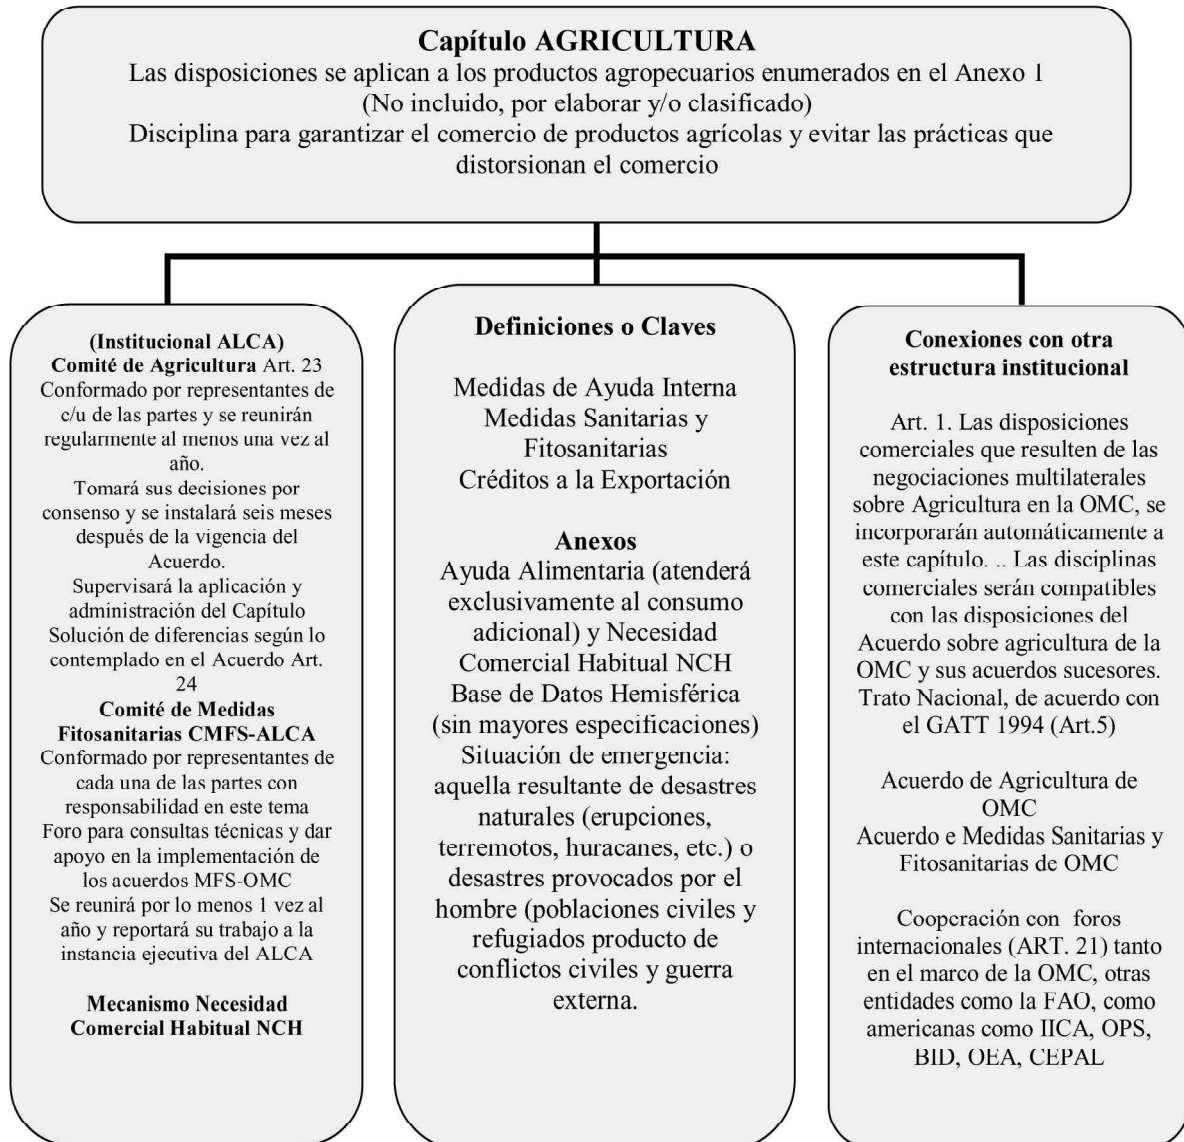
**Capítulo AGRICULTURA**
Las disposiciones se aplican a los productos agropecuarios enumerados en el Anexo 1 (No incluido, por elaborar y/o clasificado)
Disciplina para garantizar el comercio de productos agrícolas y evitar las prácticas que distorsionan el comercio

**(Institucional ALCA)**
**Comité de Agricultura** Art. 23
Conformado por representantes de c/u de las partes y se reunirán regularmente al menos una vez al año.
Tomará sus decisiones por consenso y se instalará seis meses después de la vigencia del Acuerdo.
Supervisará la aplicación y administración del Capítulo
Solución de diferencias según lo contemplado en el Acuerdo Art. 24
**Comité de Medidas Fitosanitarias CMFS-ALCA**
Conformado por representantes de cada una de las partes con responsabilidad en este tema
Foro para consultas técnicas y dar apoyo en la implementación de los acuerdos MFS-OMC
Se reunirá por lo menos 1 vez al año y reportará su trabajo a la instancia ejecutiva del ALCA

**Mecanismo Necesidad Comercial Habitual NCH**

**Definiciones o Claves**

Medidas de Ayuda Interna
Medidas Sanitarias y Fitosanitarias
Créditos a la Exportación

**Anexos**
Ayuda Alimentaria (atenderá exclusivamente al consumo adicional) y Necesidad Comercial Habitual NCH
Base de Datos Hemisférica (sin mayores especificaciones)
Situación de emergencia: aquella resultante de desastres naturales (erupciones, terremotos, huracanes, etc.) o desastres provocados por el hombre (poblaciones civiles y refugiados producto de conflictos civiles y guerra externa.

**Conexiones con otra estructura institucional**

Art. 1. Las disposiciones comerciales que resulten de las negociaciones multilaterales sobre Agricultura en la OMC, se incorporarán automáticamente a este capítulo. .. Las disciplinas comerciales serán compatibles con las disposiciones del Acuerdo sobre agricultura de la OMC y sus acuerdos sucesores.
Trato Nacional, de acuerdo con el GATT 1994 (Art.5)

Acuerdo de Agricultura de OMC
Acuerdo e Medidas Sanitarias y Fitosanitarias de OMC

Cooperación con foros internacionales (ART. 21) tanto en el marco de la OMC, otras entidades como la FAO, como americanas como IICA, OPS, BID, OEA, CEPAL